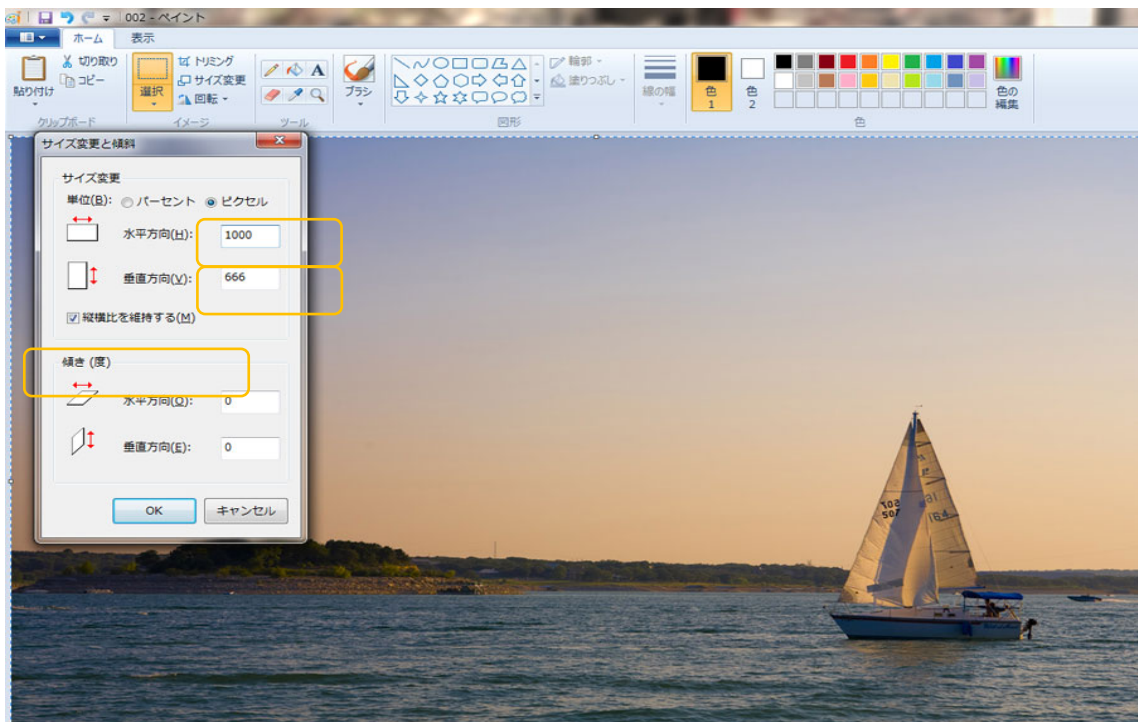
002 - ペイント

ホーム
表示

貼り付け
切り取り
コピー
クリップボード

選択
トリミング
サイズ変更
回転
イメージ

ツール

ブラシ

輪郭
塗りつぶし
図形

線の幅

色 1
色 2
色の編集
色

サイズ変更と傾斜

サイズ変更
単位(B): パーセント ピクセル
水平方向(H): 1000
垂直方向(V): 666
縦横比を維持する(M)

傾き (度)
水平方向(O): 0
垂直方向(E): 0

OK
キャンセル